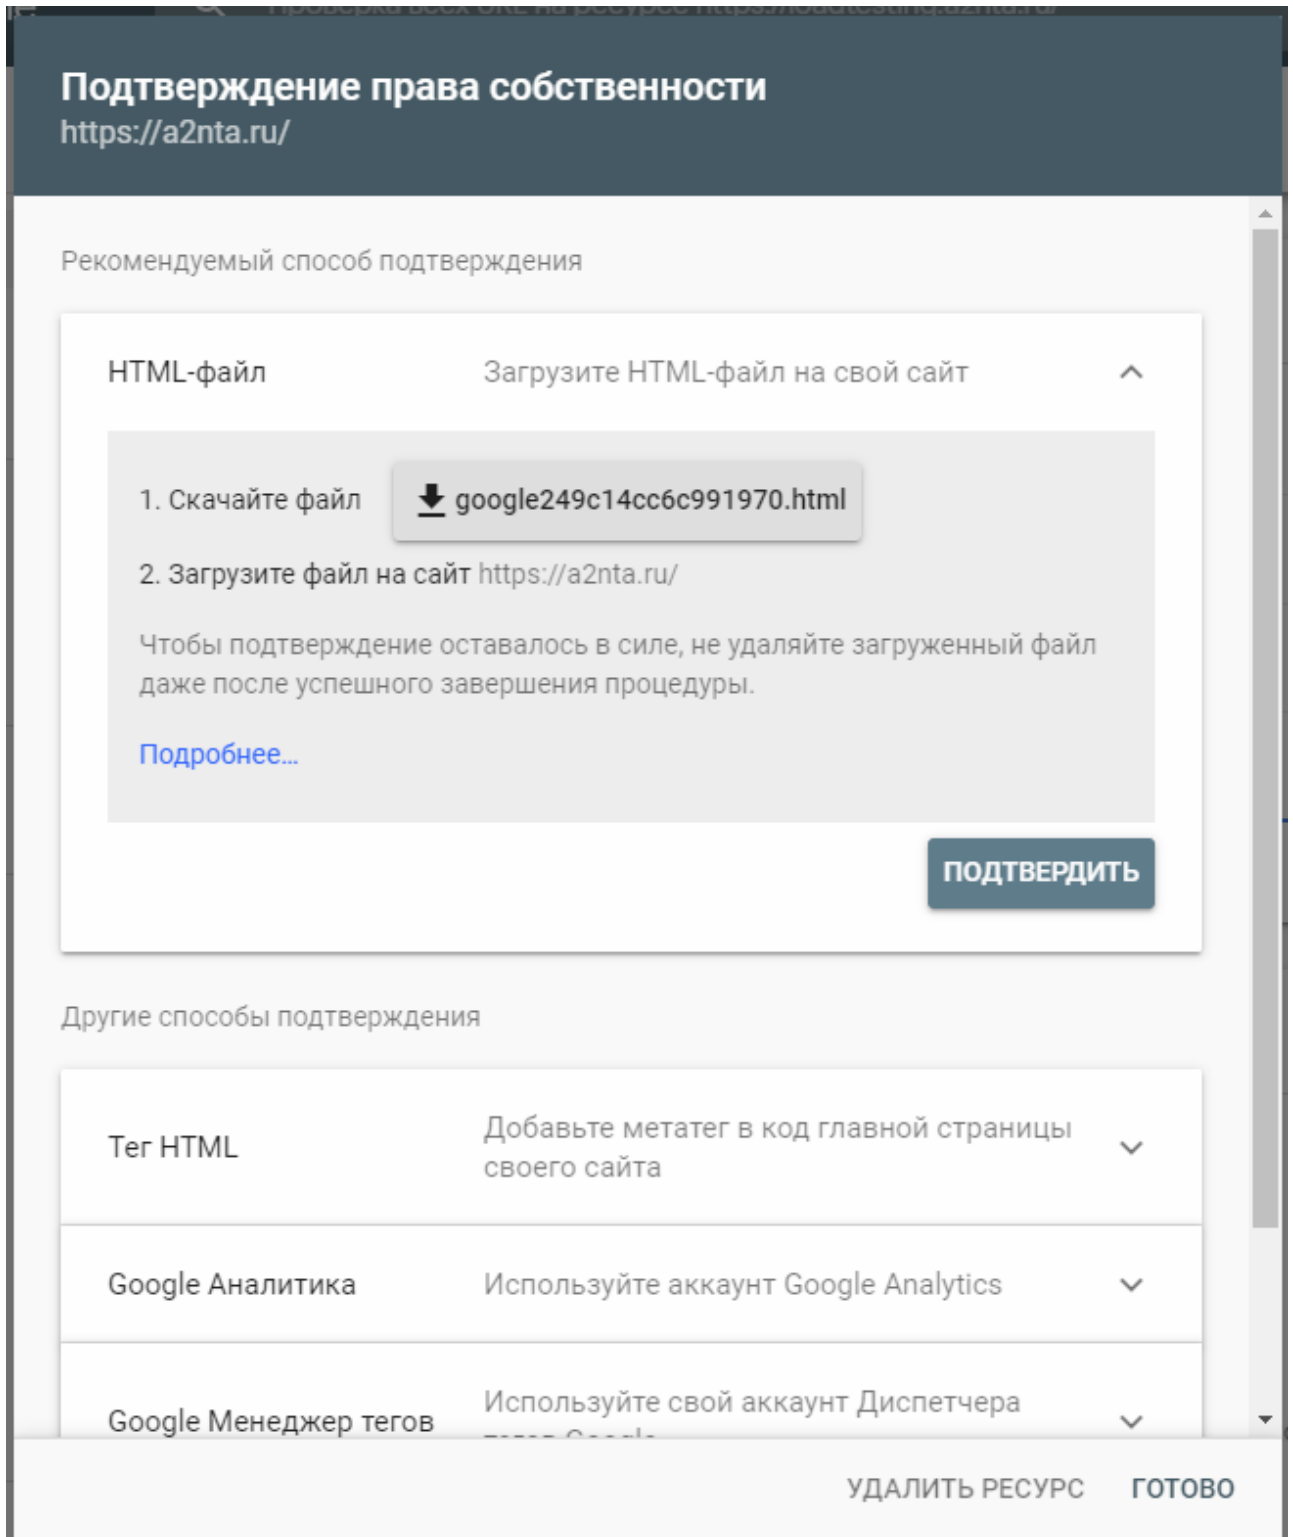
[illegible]

Подтверждение права собственности
https://a2nta.ru/

Рекомендуемый способ подтверждения

HTML-файл

Загрузите HTML-файл на свой сайт

1. Скачайте файл google249c14cc6c991970.html

2. Загрузите файл на сайт https://a2nta.ru/

Чтобы подтверждение оставалось в силе, не удаляйте загруженный файл даже после успешного завершения процедуры.

Подробнее...

ПОДТВЕРДИТЬ

Другие способы подтверждения

Тег HTML

Добавьте метатег в код главной страницы своего сайта

Google Аналитика

Используйте аккаунт Google Analytics

Google Менеджер тегов

Используйте свой аккаунт Диспетчера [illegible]

УДАЛИТЬ РЕСУРС

ГОТОВО